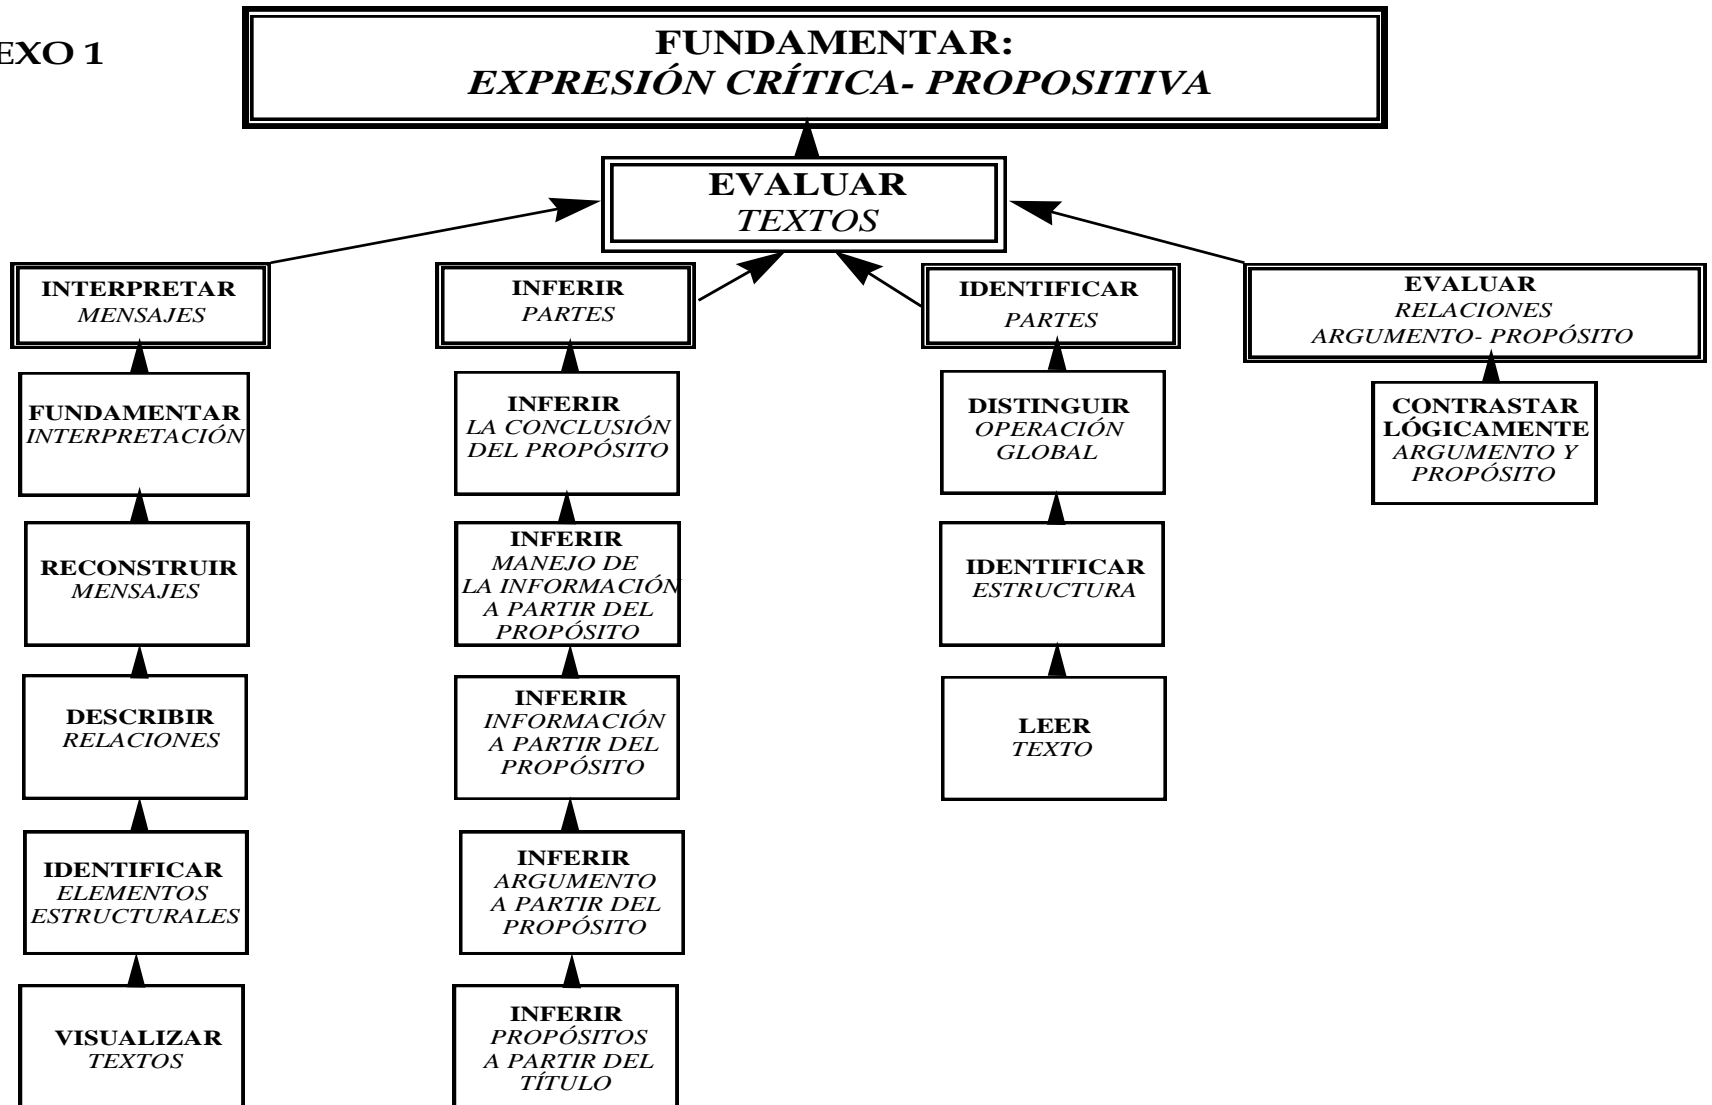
EXO 1

FUNDAMENTAR:
EXPRESIÓN CRÍTICA- PROPOSITIVA

EVALUAR
TEXTOS

INTERPRETAR
MENSAJES

FUNDAMENTAR
INTERPRETACIÓN

RECONSTRUIR
MENSAJES

DESCRIBIR
RELACIONES

IDENTIFICAR
ELEMENTOS
ESTRUCTURALES

VISUALIZAR
TEXTOS

INFERIR
PARTES

INFERIR
LA CONCLUSIÓN
DEL PROPÓSITO

INFERIR
MANEJO DE
LA INFORMACIÓN
A PARTIR DEL
PROPÓSITO

INFERIR
INFORMACIÓN
A PARTIR DEL
PROPÓSITO

INFERIR
ARGUMENTO
A PARTIR DEL
PROPÓSITO

INFERIR
PROPÓSITOS
A PARTIR DEL
TÍTULO

IDENTIFICAR
PARTES

DISTINGUIR
OPERACIÓN
GLOBAL

IDENTIFICAR
ESTRUCTURA

LEER
TEXTO

EVALUAR
RELACIONES
ARGUMENTO- PROPÓSITO

CONTRASTAR
LÓGICAMENTE
ARGUMENTO Y
PROPÓSITO